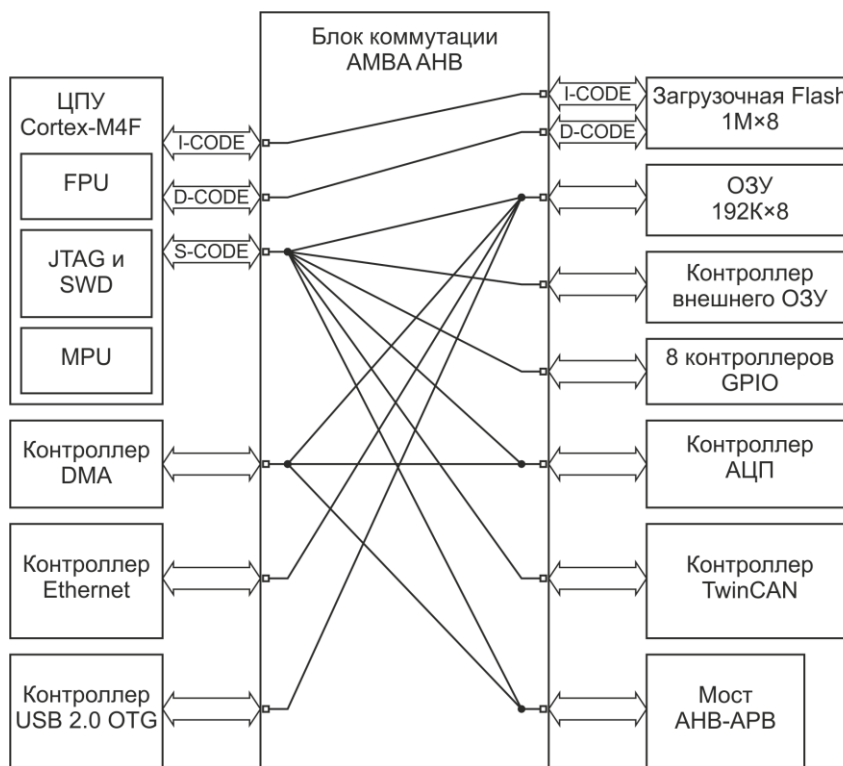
Блок коммутации
AMBA AHB

ЦПУ
Cortex-M4F

FPU

JTAG и
SWD

MPU

I-CODE

D-CODE

S-CODE

Контроллер
DMA

Контроллер
Ethernet

Контроллер
USB 2.0 OTG

I-CODE

D-CODE

Загрузочная Flash
1M×8

ОЗУ
192K×8

Контроллер
внешнего ОЗУ

8 контроллеров
GPIO

Контроллер
АЦП

Контроллер
TwinCAN

Мост
AHB-APB